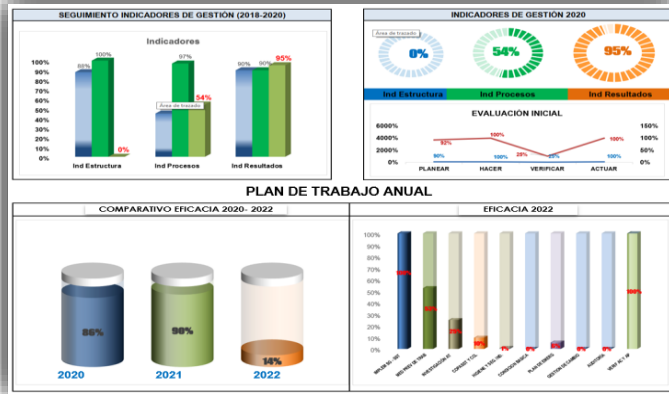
SEGUIMIENTO INDICADORES DE GESTIÓN (2018-2020)

Indicadores

100%
90%
80%
70%
60%
50%
40%
30%
20%
10%
0%

88% 100% 0%
Ind Estructura

97% 54%
Área de trazado
Ind Procesos

90% 90% 95%
Ind Resultados

INDICADORES DE GESTIÓN 2020

Área de trazado
0%
54%
95%

Ind Estructura
Ind Procesos
Ind Resultados

EVALUACIÓN INICIAL

6000%
4000%
2000%
0%

150%
100%
50%
0%

92% 100% 25% 100%
90% 100% 100% 100%

PLANEAR
HACER
VERIFICAR
ACTUAR

PLAN DE TRABAJO ANUAL

COMPARATIVO EFICACIA 2020- 2022

86%
90%
14%

2020
2021
2022

EFICACIA 2022

100%
90%
80%
70%
60%
50%
40%
30%
20%
10%
0%

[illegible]